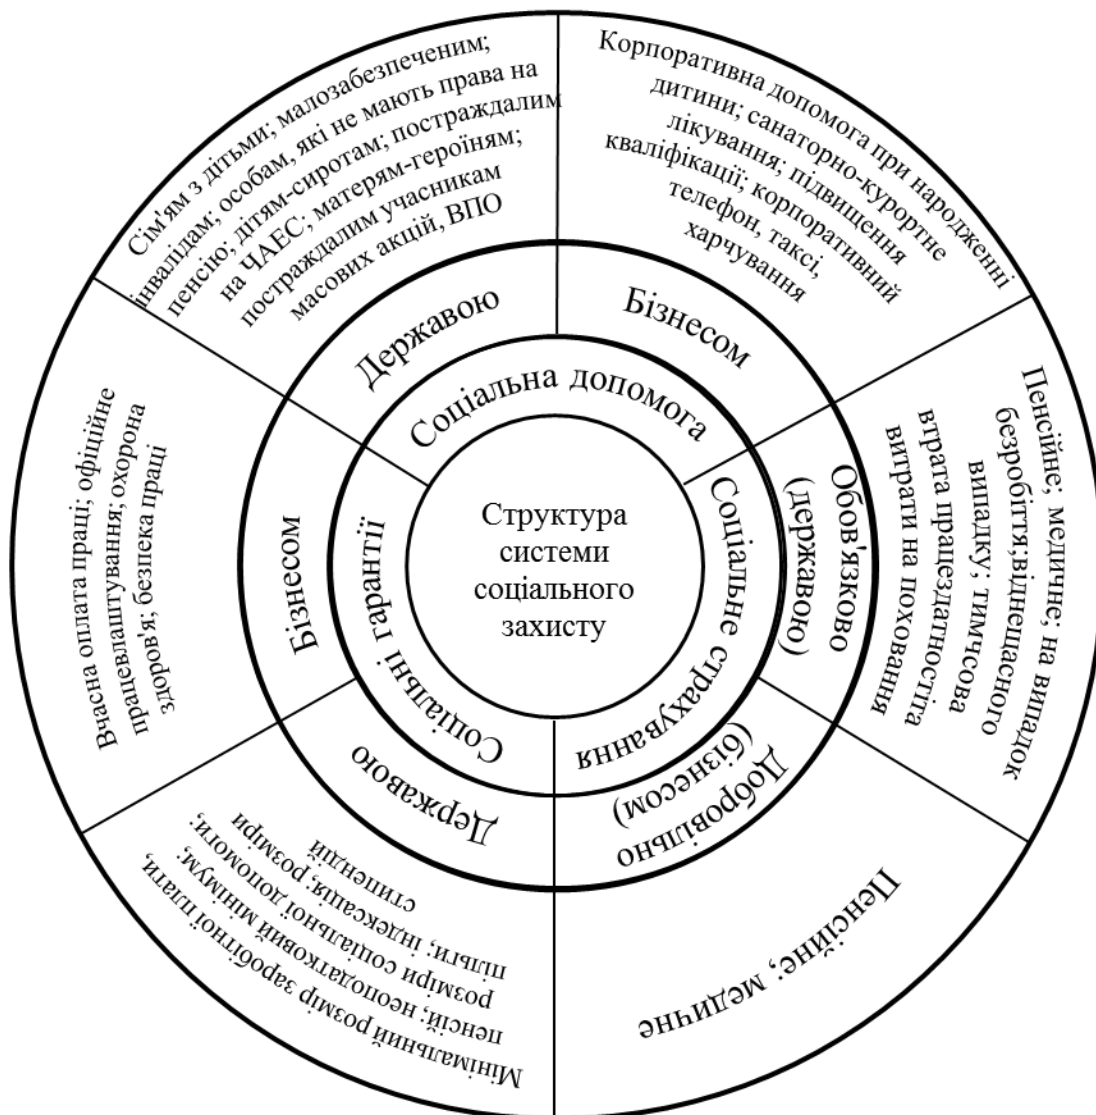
Структура системи соціального захисту

Соціальна допомога

Державою

Сім'ям з дітьми; малозабезпеченим; інвалідам; особам, які не мають права на пенсію; дітям-сиротам; постраждалим на ЧАЕС; матерям-героїням; постраждалим учасникам масових акцій, ВПО

Бізнесом

Корпоративна допомога при народженні дитини; санаторно-курортне лікування; підвищення кваліфікації; корпоративний телефон, таксі, харчування

Соціальне страхування

Обов'язково (державою)

Пенсійне, медичне; на випадок безробіття;віднещасного випадку; тимчасова втрата працездатностіта витрати на поховання

Добровільно (бізнесом)

Пенсійне, медичне

Соціальні гарантії

Бізнесом

Вчасна оплата праці; офіційне працевлаштування; охорона здоров'я; безпека праці

Державою

Мінімальний розмір заробітної плати, пенсії; неоподатковий мінімум, розміри соціальної допомоги; пільги; індексація, розміри стипендії